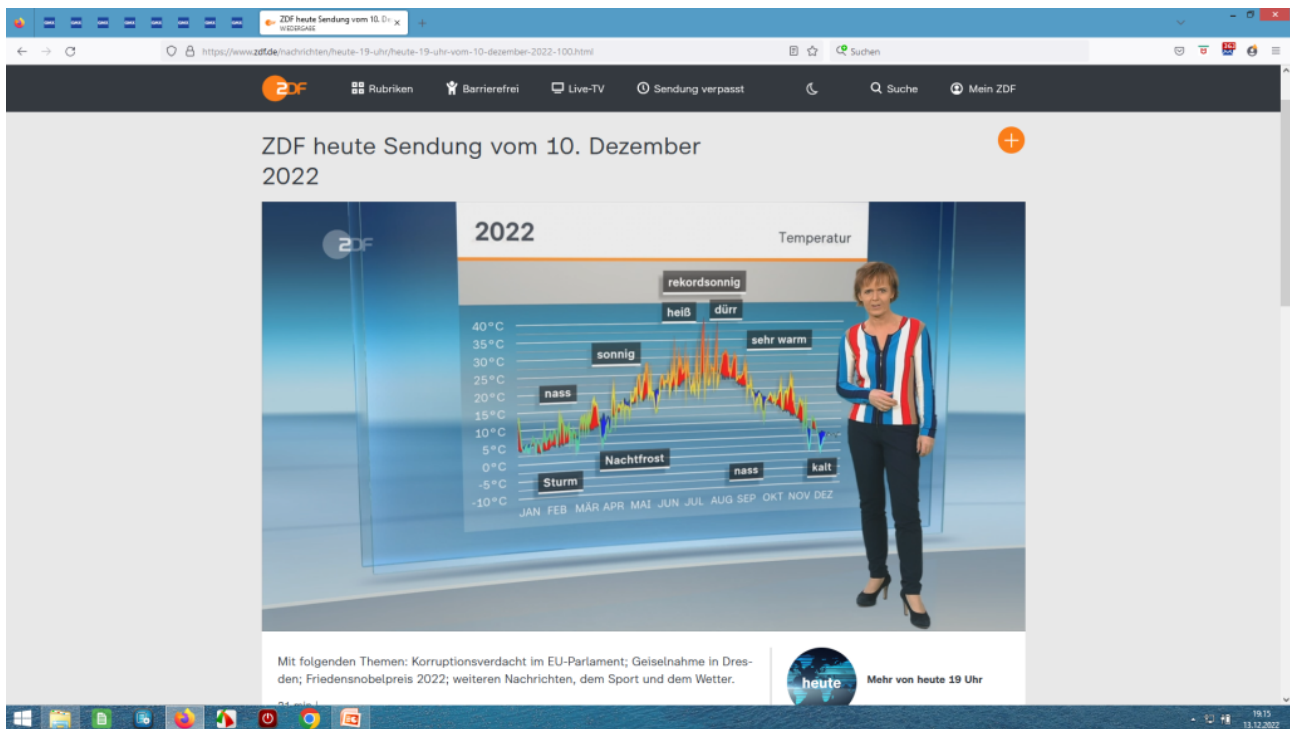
ZDF heute Sendung vom 10. D
WIEDERGABE

https://www.zdf.de/nachrichten/heute-19-uhr/heute-19-uhr-vom-10-dezember-2022-100.html

Suchen

ZDF Rubriken Barrierefrei Live-TV Sendung verpasst Suche Mein ZDF

ZDF heute Sendung vom 10. Dezember 2022

ZDF

2022

Temperatur

rekordsonnig
heiß
dürr
sonnig
sehr warm
nass
Nachtfrost
Sturm
nass
kalt

40 °C
35 °C
30 °C
25 °C
20 °C
15 °C
10 °C
5 °C
0 °C
-5 °C
-10 °C

JAN FEB MÄR APR MAI JUN JUL AUG SEP OKT NOV DEZ

Mit folgenden Themen: Korruptionsverdacht im EU-Parlament; Geiselnahme in Dresden; Friedensnobelpreis 2022; weiteren Nachrichten, dem Sport und dem Wetter.

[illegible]

heute

Mehr von heute 19 Uhr

19:15
13.12.2022